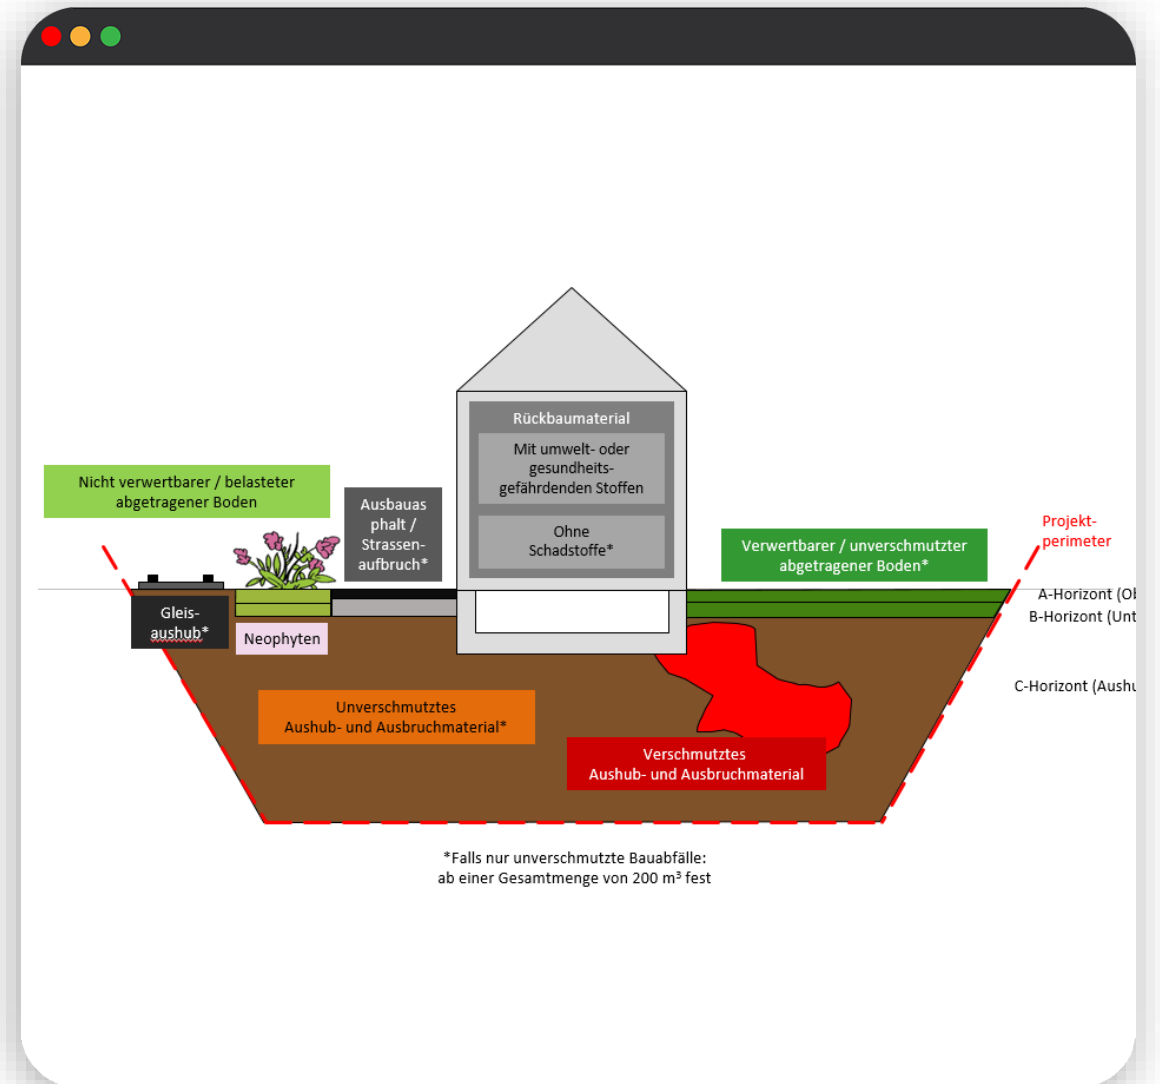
Rückbaumaterial

Mit umwelt- oder gesundheitsgefährdenden Stoffen

Ohne Schadstoffe*

Nicht verwertbarer / belasteter abgetragener Boden

Ausbauasphalt / Strassenaufbruch*

Verwertbarer / unverschmutzter abgetragener Boden*

Projektperimeter

A-Horizont (Ob

B-Horizont (Unt

C-Horizont (Aushu

Gleisaushub*

Neophyten

Unverschmutztes Aushub- und Ausbruchmaterial*

Verschmutztes Aushub- und Ausbruchmaterial

*Falls nur unverschmutzte Bauabfälle: ab einer Gesamtmenge von 200 m³ fest